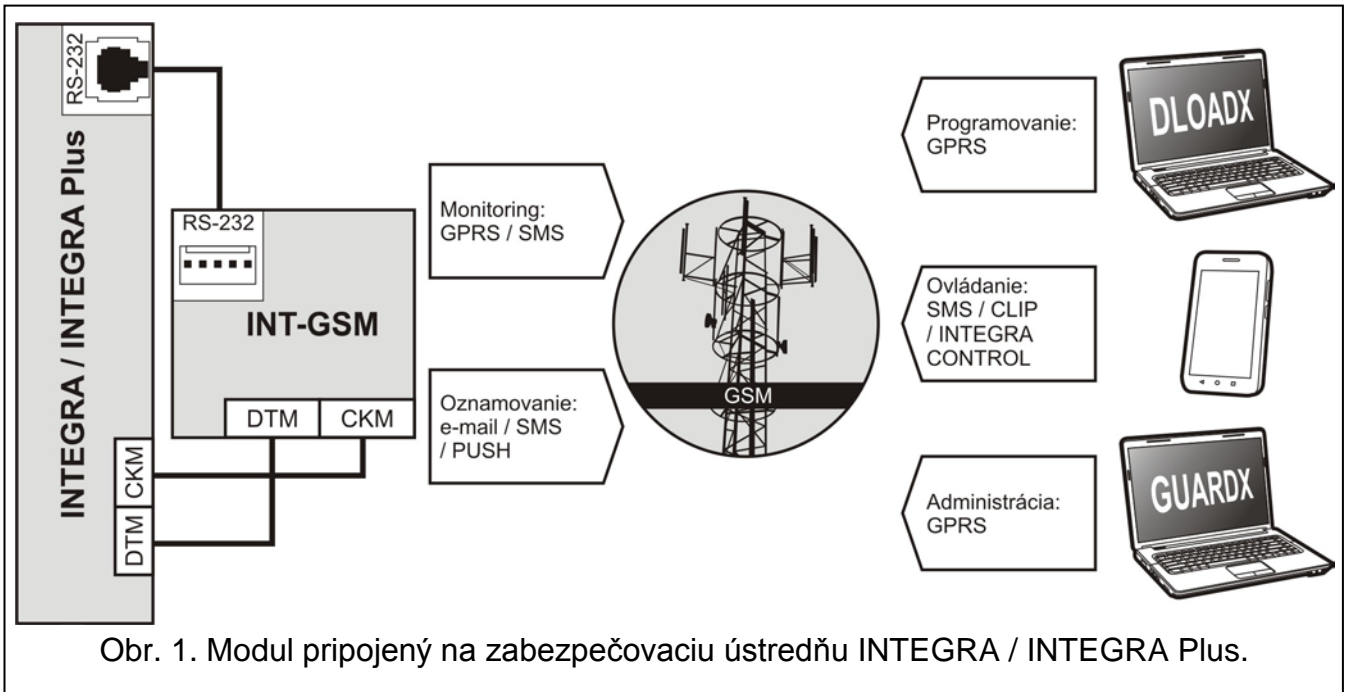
RS-232

INTEGRA / INTEGRA Plus

RS-232

INT-GSM

DTM CKM

CKM

DTM

Monitoring: GPRS / SMS

Oznamovanie: e-mail / SMS / PUSH

GSM

Programovanie: GPRS

DLOADX

Ovládanie: SMS / CLIP / INTEGRA CONTROL

Administrácia: GPRS

GUARDX

Obr. 1. Modul pripojený na zabezpečovaciu ústredňu INTEGRA / INTEGRA Plus.